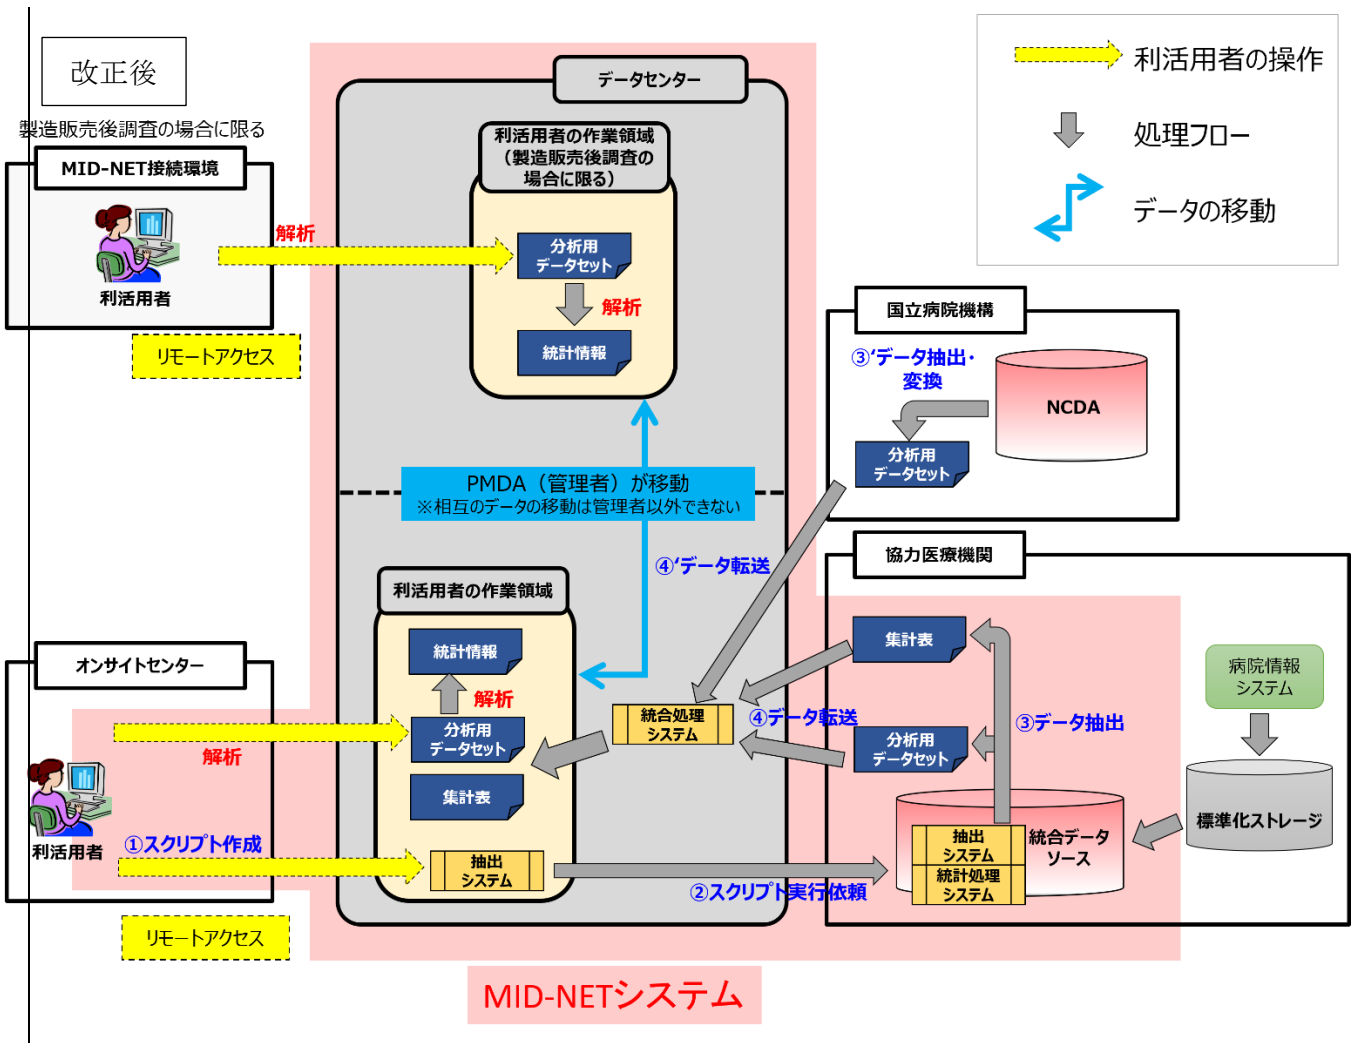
改正後

製造販売後調査の場合に限る

MID-NET接続環境

利活用者

解析

リモートアクセス

データセンター

利活用者の作業領域（製造販売後調査の場合に限る）

分析用データセット

解析

統計情報

PMDA（管理者）が移動
※相互のデータの移動は管理者以外できない

④'データ転送

利活用者の作業領域

統計情報

解析

分析用データセット

集計表

抽出システム

統合処理システム

オンサイトセンター

解析

利活用者

①スクリプト作成

リモートアクセス

②スクリプト実行依頼

④データ転送

利活用者の操作

処理フロー

データの移動

国立病院機構

③'データ抽出・変換

NCDA

分析用データセット

協力医療機関

集計表

分析用データセット

③データ抽出

病院情報システム

標準化ストレージ

抽出システム

統計処理システム

統合データソース

MID-NETシステム